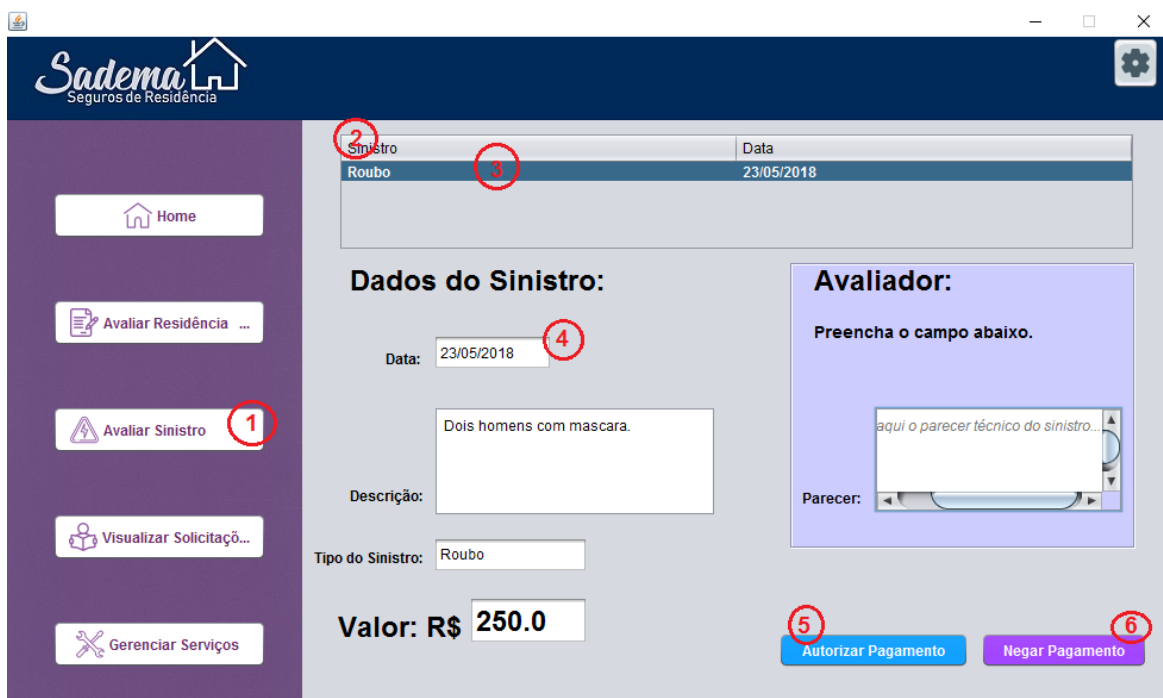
Sadema
Seguros de Residência

Home

Avaliar Residência ...

Avaliar Sinistro 1

Visualizar Solicitaçõ...

Gerenciar Serviços

2

| Sinistro | Data |
|---|---|
| Roubo 3 | 23/05/2018 |

Dados do Sinistro:

Data: 23/05/2018 4

Descrição: Dois homens com mascara.

Tipo do Sinistro: Roubo

Valor: R$ 250.0

Avaliador:

Preencha o campo abaixo.

Parecer: aqui o parecer técnico do sinistro...

5 Autorizar Pagamento

6 Negar Pagamento